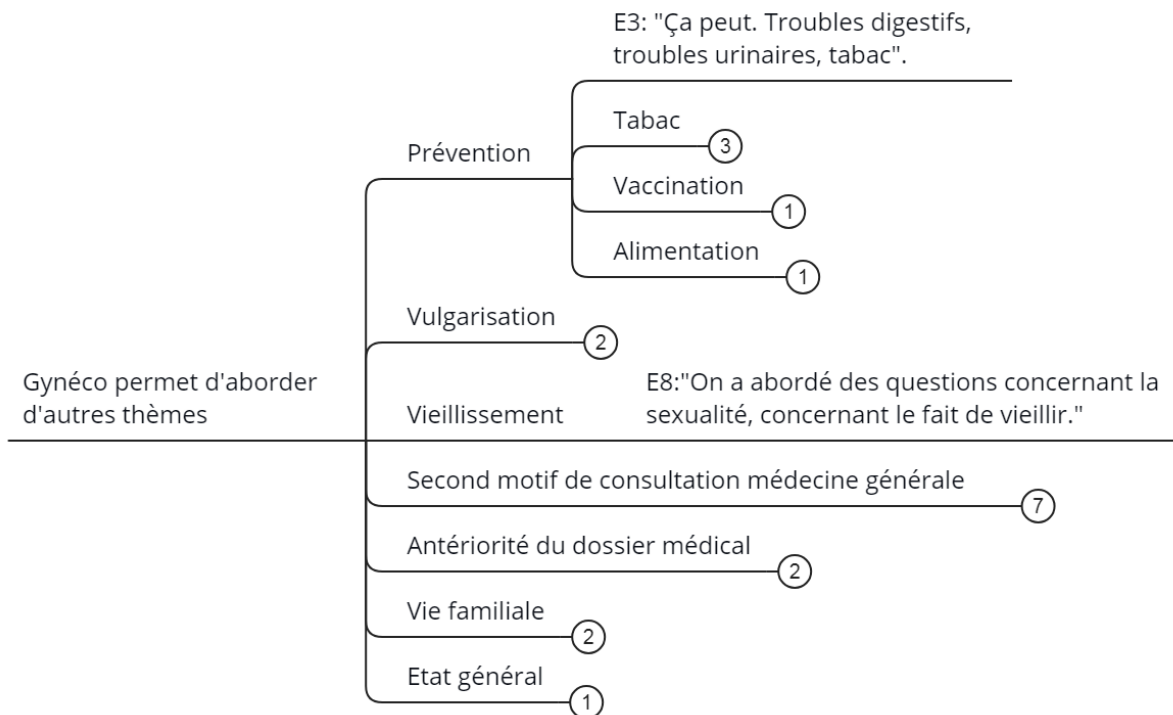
Gynéco permet d'aborder d'autres thèmes

Prévention

E3: "Ça peut. Troubles digestifs, troubles urinaires, tabac".

Tabac 3

Vaccination 1

Alimentation 1

Vulgarisation 2

Vieillissement

E8:"On a abordé des questions concernant la sexualité, concernant le fait de vieillir."

Second motif de consultation médecine générale 7

Antériorité du dossier médical 2

Vie familiale 2

Etat général 1